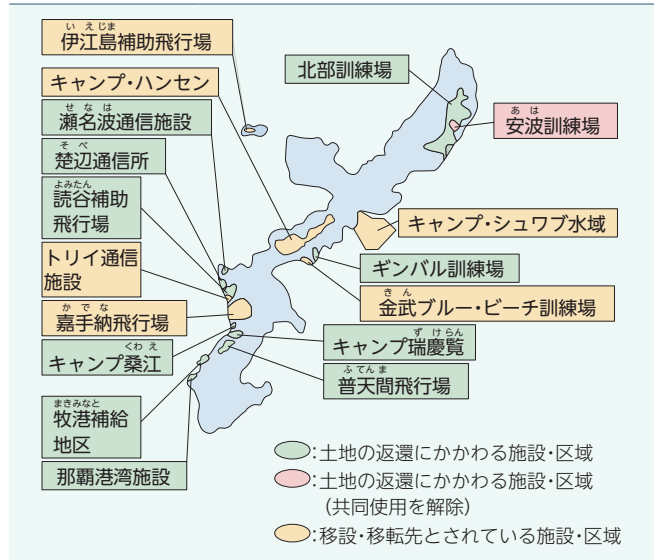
いえじま
伊江島補助飛行場

キャンプ・ハンセン

せなは
瀬名波通信施設

そべ
楚辺通信所

よみたん
読谷補助飛行場

トリイ通信施設

かでな
嘉手納飛行場

くわえ
キャンプ桑江

まきみなと
牧港補給地区

那覇港湾施設

北部訓練場

あは
安波訓練場

キャンプ・シュワブ水域

ギンバル訓練場

きん
金武ブルー・ビーチ訓練場

ずけらん
キャンプ瑞慶覧

ふてんま
普天間飛行場

:土地の返還にかかわる施設・区域

:土地の返還にかかわる施設・区域（共同使用を解除）

:移設・移転先とされている施設・区域